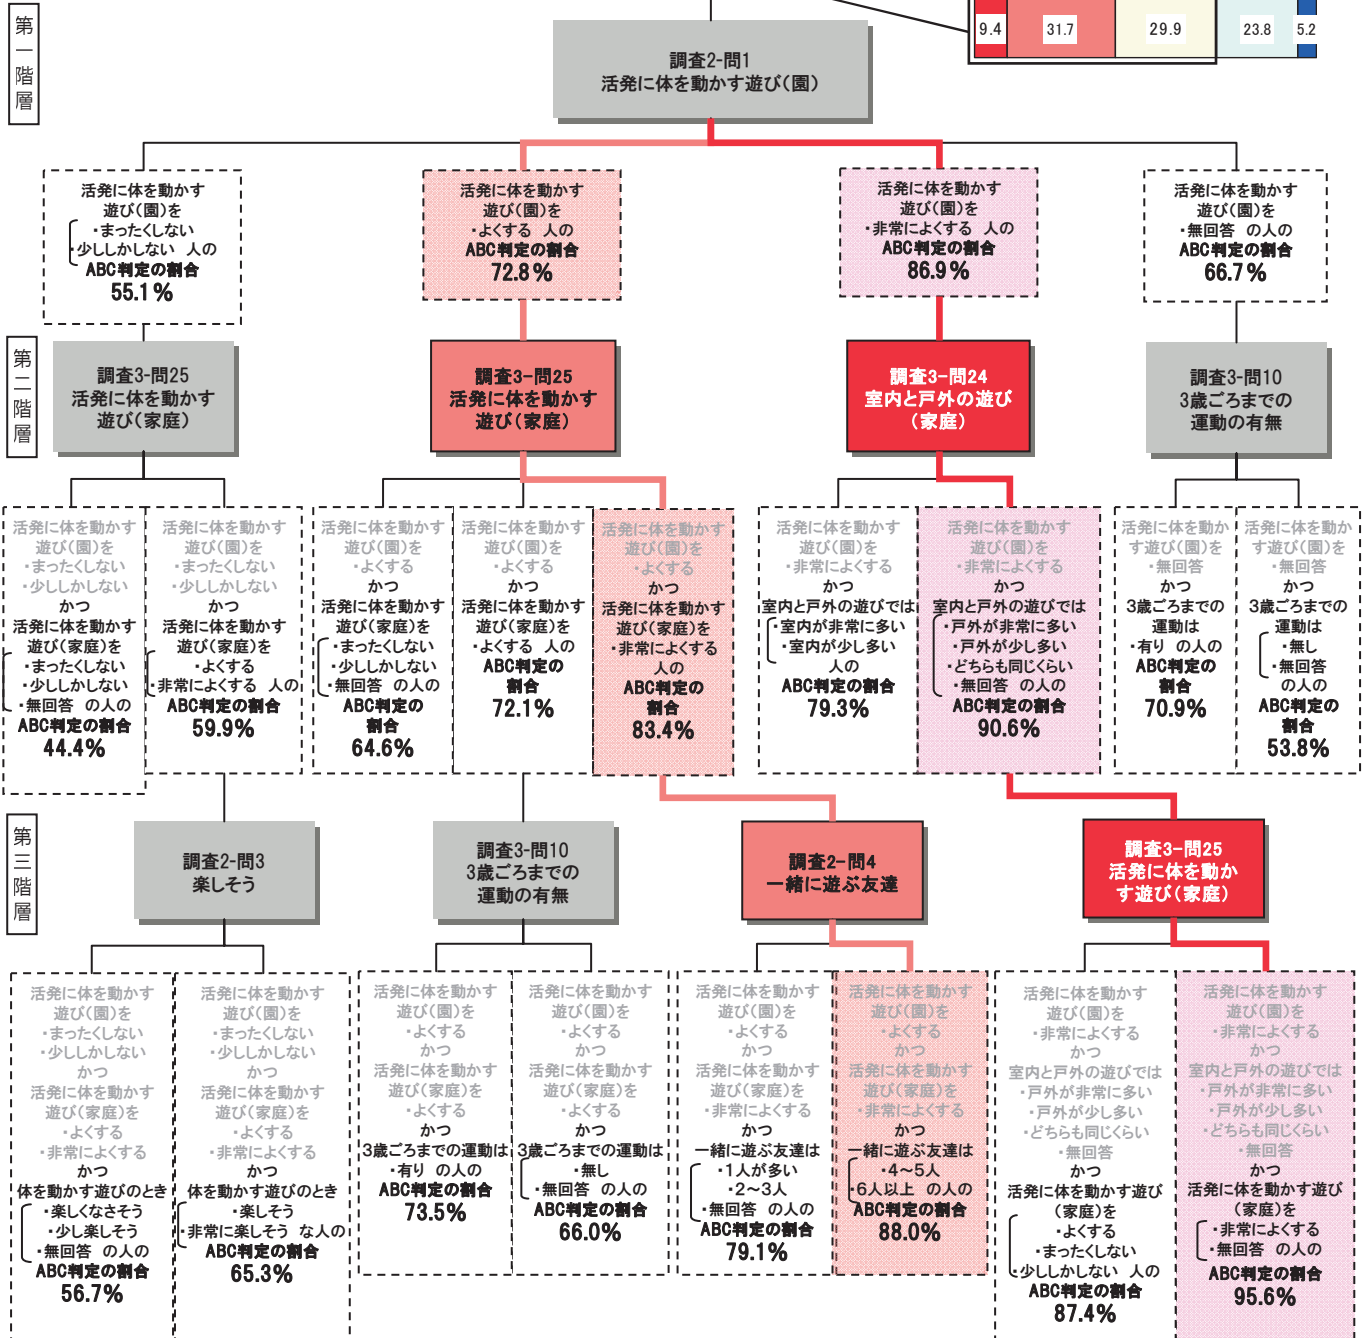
9.4 31.7 29.9 23.8 5.2

第一階層

調査2-問1
活発に体を動かす遊び(園)

活発に体を動かす遊び(園)を
・まったくしない
・少ししかしない 人の
ABC判定の割合
55.1%

活発に体を動かす遊び(園)を
・よくする 人の
ABC判定の割合
72.8%

活発に体を動かす遊び(園)を
・非常によくする 人の
ABC判定の割合
86.9%

活発に体を動かす遊び(園)を
・無回答 の人の
ABC判定の割合
66.7%

第二階層

調査3-問25
活発に体を動かす遊び(家庭)

調査3-問25
活発に体を動かす遊び(家庭)

調査3-問24
室内と戸外の遊び(家庭)

調査3-問10
3歳ごろまでの運動の有無

活発に体を動かす遊び(園)を
・まったくしない
・少ししかしない
かつ
活発に体を動かす遊び(家庭)を
・まったくしない
・少ししかしない
・無回答 の人の
ABC判定の割合
44.4%

活発に体を動かす遊び(園)を
・まったくしない
・少ししかしない
かつ
活発に体を動かす遊び(家庭)を
・よくする
・非常によくする 人の
ABC判定の割合
59.9%

活発に体を動かす遊び(園)を
・よくする
かつ
活発に体を動かす遊び(家庭)を
・まったくしない
・少ししかしない
・無回答 の人の
ABC判定の割合
64.6%

活発に体を動かす遊び(園)を
・よくする
かつ
活発に体を動かす遊び(家庭)を
・よくする 人の
ABC判定の割合
72.1%

活発に体を動かす遊び(園)を
・よくする
かつ
活発に体を動かす遊び(家庭)を
・非常によくする 人の
ABC判定の割合
83.4%

活発に体を動かす遊び(園)を
・非常によくする
かつ
室内と戸外の遊びでは
・室内が非常に多い
・室内が少し多い 人の
ABC判定の割合
79.3%

活発に体を動かす遊び(園)を
・非常によくする
かつ
室内と戸外の遊びでは
・戸外が非常に多い
・戸外が少し多い
・どちらも同じくらい
・無回答 の人の
ABC判定の割合
90.6%

活発に体を動かす遊び(園)を
・無回答
かつ
3歳ごろまでの運動は
・有り の人の
ABC判定の割合
70.9%

活発に体を動かす遊び(園)を
・無回答
かつ
3歳ごろまでの運動は
・無し
・無回答 の人の
ABC判定の割合
53.8%

第三階層

調査2-問3
楽しそう

調査3-問10
3歳ごろまでの運動の有無

調査2-問4
一緒に遊ぶ友達

調査3-問25
活発に体を動かす遊び(家庭)

活発に体を動かす遊び(園)を
・まったくしない
・少ししかしない
かつ
活発に体を動かす遊び(家庭)を
・よくする
・非常によくする
かつ
体を動かす遊びのとき
・楽しくなさそう
・少し楽しそう
・無回答 の人の
ABC判定の割合
56.7%

活発に体を動かす遊び(園)を
・まったくしない
・少ししかしない
かつ
活発に体を動かす遊び(家庭)を
・よくする
・非常によくする
かつ
体を動かす遊びのとき
・楽しそう
・非常に楽しそう な人の
ABC判定の割合
65.3%

活発に体を動かす遊び(園)を
・よくする
かつ
活発に体を動かす遊び(家庭)を
・よくする
かつ
3歳ごろまでの運動は
・有り の人の
ABC判定の割合
73.5%

活発に体を動かす遊び(園)を
・よくする
かつ
活発に体を動かす遊び(家庭)を
・よくする
かつ
3歳ごろまでの運動は
・無し
・無回答 の人の
ABC判定の割合
66.0%

活発に体を動かす遊び(園)を
・よくする
かつ
活発に体を動かす遊び(家庭)を
・非常によくする
かつ
一緒に遊ぶ友達は
・1人が多い
・2~3人
・無回答 の人の
ABC判定の割合
79.1%

活発に体を動かす遊び(園)を
・よくする
かつ
活発に体を動かす遊び(家庭)を
・非常によくする
かつ
一緒に遊ぶ友達は
・4~5人
・6人以上 の人の
ABC判定の割合
88.0%

活発に体を動かす遊び(園)を
・非常によくする
かつ
室内と戸外の遊びでは
・戸外が非常に多い
・戸外が少し多い
・どちらも同じくらい
・無回答
かつ
活発に体を動かす遊び(家庭)を
・よくする
・まったくしない
・少ししかしない 人の
ABC判定の割合
87.4%

活発に体を動かす遊び(園)を
・非常によくする
かつ
室内と戸外の遊びでは
・戸外が非常に多い
・戸外が少し多い
・どちらも同じくらい
・無回答
かつ
活発に体を動かす遊び(家庭)を
・非常によくする
・無回答 の人の
ABC判定の割合
95.6%